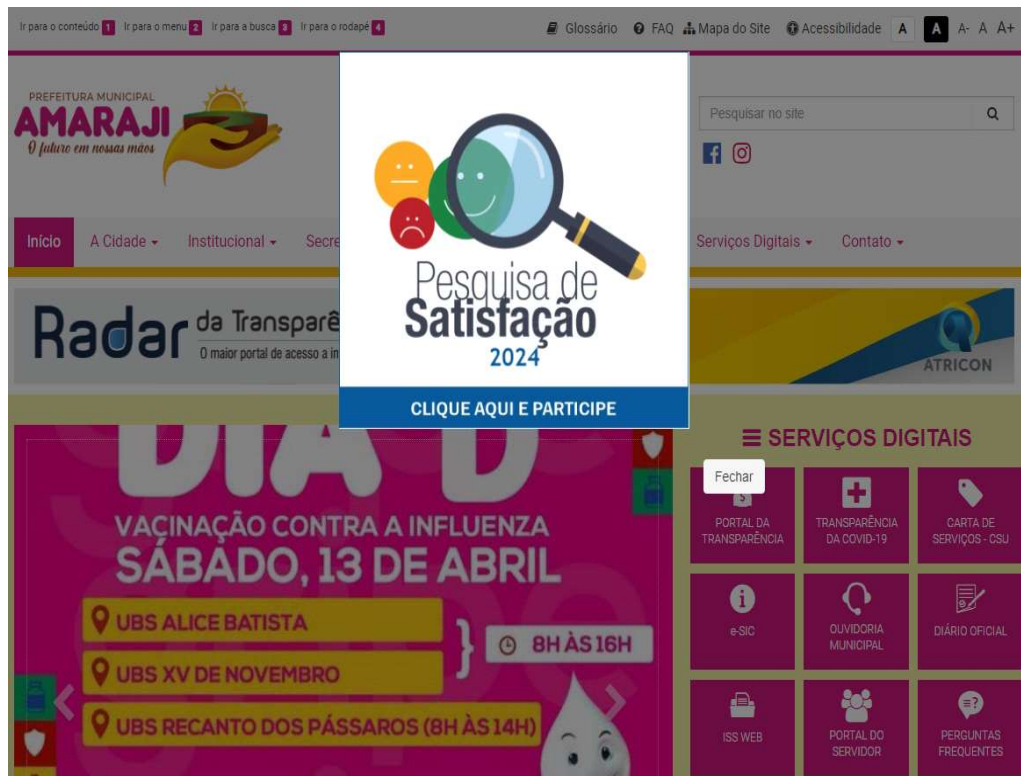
Ir para o conteúdo 1 Ir para o menu 2 Ir para a busca 3 Ir para o rodapé 4

Glossário FAQ Mapa do Site Acessibilidade A A A- A A+

PREFEITURA MUNICIPAL
AMARAJI
O futuro em nossas mãos

Pesquisar no site

Início A Cidade Institucional Secre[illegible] Serviços Digitais Contato

Radar da Transparê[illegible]
O maior portal de acesso a in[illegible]

ATRICON

Pesquisa de Satisfação 2024

CLIQUE AQUI E PARTICIPE

DIA D
VACINAÇÃO CONTRA A INFLUENZA
SÁBADO, 13 DE ABRIL
UBS ALICE BATISTA
UBS XV DE NOVEMBRO
8H ÀS 16H
UBS RECANTO DOS PÁSSAROS (8H ÀS 14H)

SERVIÇOS DIGITAIS

Fechar

PORTAL DA TRANSPARÊNCIA
TRANSPARÊNCIA DA COVID-19
CARTA DE SERVIÇOS - CSU
e-SIC
OUVIDORIA MUNICIPAL
DIÁRIO OFICIAL
ISS WEB
PORTAL DO SERVIDOR
PERGUNTAS FREQUENTES